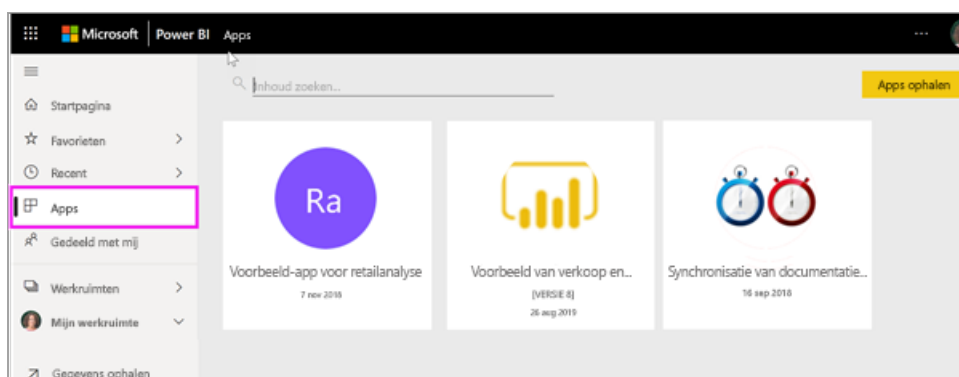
Microsoft | Power BI Apps

...

Inhoud zoeken...

Apps ophalen

Startpagina

Favorieten

Recent

Apps

Gedeeld met mij

Werkruimten

Mijn werkruimte

Gegevens ophalen

Ra

Voorbeeld-app voor retailanalyse

7 nov 2018

Voorbeeld van verkoop en...

[VERSIE 8]

26 aug 2019

Synchronisatie van documentatie...

16 sep 2018